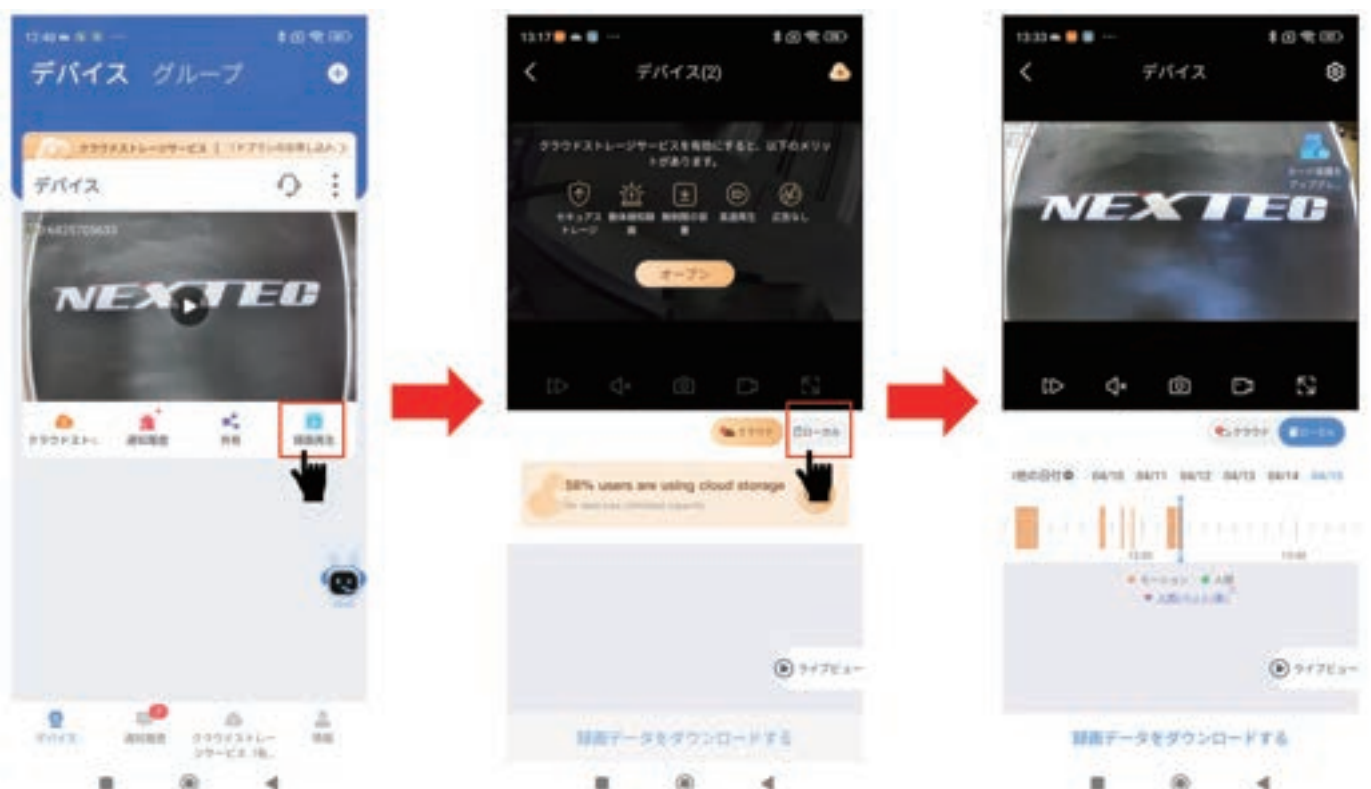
デバイス グループ

クラウドストレージサービス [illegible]

デバイス

NEXTEC

クラウドストレ 通知履歴 共有 録画再生

デバイス 通知履歴 クラウドストレージサービス 情報

デバイス(2)

クラウドストレージサービスを有効にすると、以下のメリットがあります。

セキュアストレージ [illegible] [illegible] 高速再生 広告なし

オープン

クラウド ローカル

58% users are using cloud storage

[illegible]

ライブビュー

録画データをダウンロードする

デバイス

NEXTEC

クラウド ローカル

04/10 04/11 04/12 04/13 04/14 04/15

モーション 人感

ライブビュー

録画データをダウンロードする